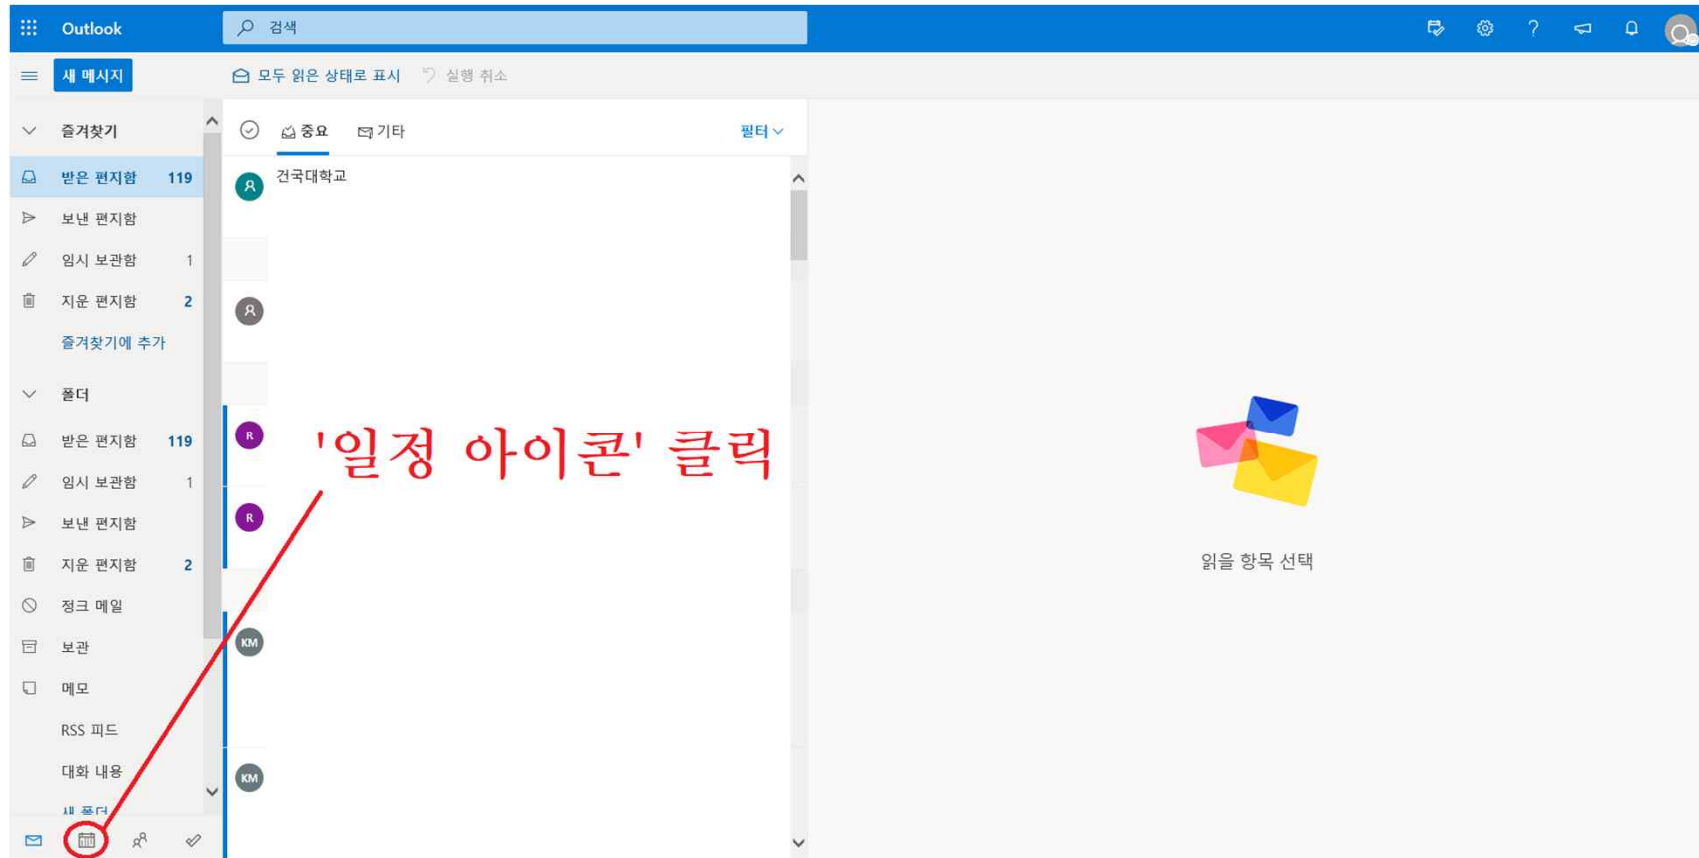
Outlook

검색

새 메시지

모두 읽은 상태로 표시

실행 취소

즐겨찾기

받은 편지함 119

보낸 편지함

임시 보관함 1

지운 편지함 2

즐겨찾기에 추가

폴더

받은 편지함 119

임시 보관함 1

보낸 편지함

지운 편지함 2

정크 메일

보관

메모

RSS 피드

대화 내용

새 폴더

중요

기타

필터

건국대학교

R

R

KM

KM

'일정 아이콘' 클릭

읽을 항목 선택